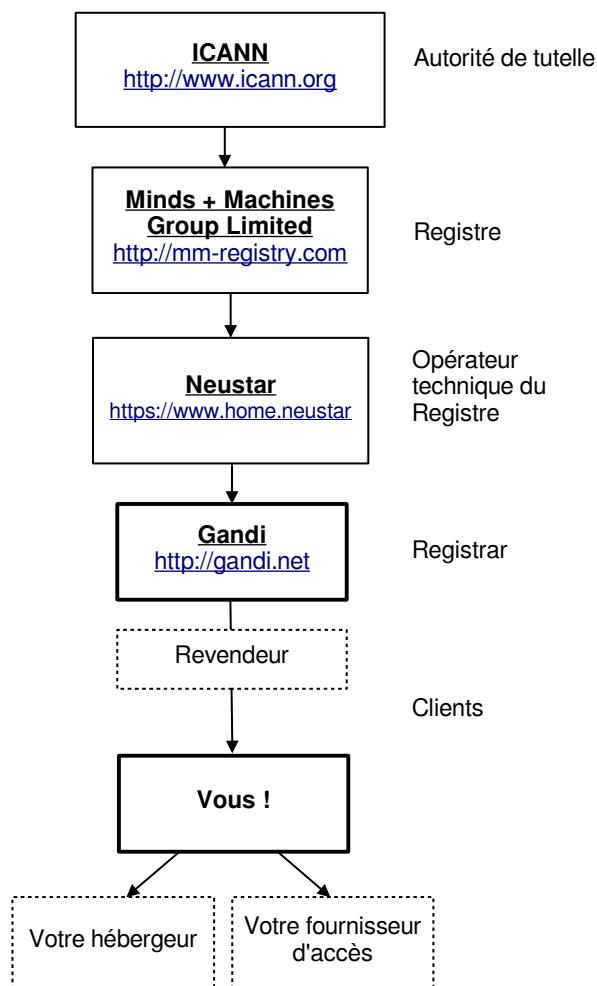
ICANN
http://www.icann.org

Autorité de tutelle

Minds + Machines Group Limited
http://mm-registry.com

Registre

Neustar
https://www.home.neustar

Opérateur technique du Registre

Gandi
http://gandi.net

Registrar

Revendeur

Clients

Vous !

Votre hébergeur

Votre fournisseur d'accès